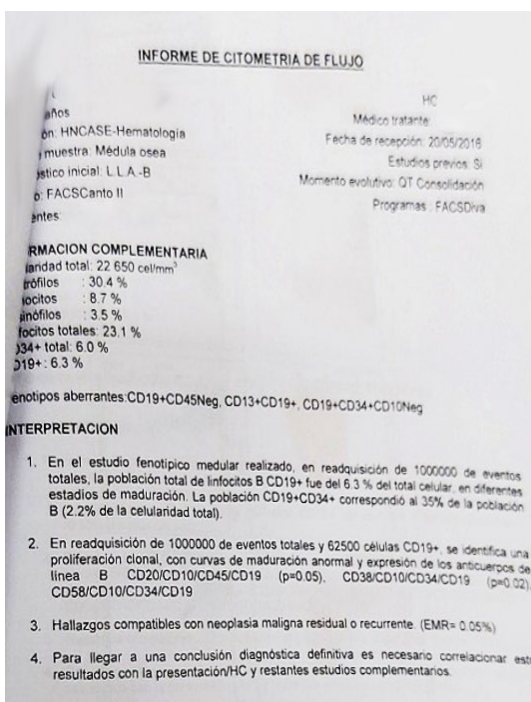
INFORME DE CITOMETRIA DE FLUJO

años
ón: HNCASE-Hematología
muestra: Médula osea
ístico inicial: L.L.A.-B
o: FACSCanto II
entes:

HC
Médico tratante:
Fecha de recepción: 20/05/2016
Estudios previos: Si
Momento evolutivo: QT Consolidación
Programas: FACSDiva

RMACION COMPLEMENTARIA
laridad total: 22 650 cel/mm$^3$
trófilos : 30.4 %
locitos : 8.7 %
inófilos : 3.5 %
focitos totales: 23.1 %
)34+ total: 6.0 %
)19+: 6.3 %

enotipos aberrantes:CD19+CD45Neg, CD13+CD19+, CD19+CD34+CD10Neg

INTERPRETACION

1. En el estudio fenotípico medular realizado, en readquisición de 1000000 de eventos totales, la población total de linfocitos B CD19+ fue del 6.3 % del total celular, en diferentes estadios de maduración. La población CD19+CD34+ correspondió al 35% de la población B (2.2% de la celularidad total).

2. En readquisición de 1000000 de eventos totales y 62500 células CD19+, se identifica una proliferación clonal, con curvas de maduración anormal y expresión de los anticuerpos de línea B CD20/CD10/CD45/CD19 (p=0.05), CD38/CD10/CD34/CD19 (p=0.02), CD58/CD10/CD34/CD19

3. Hallazgos compatibles con neoplasia maligna residual o recurrente. (EMR= 0.05%)

4. Para llegar a una conclusión diagnóstica definitiva es necesario correlacionar est resultados con la presentación/HC y restantes estudios complementarios.